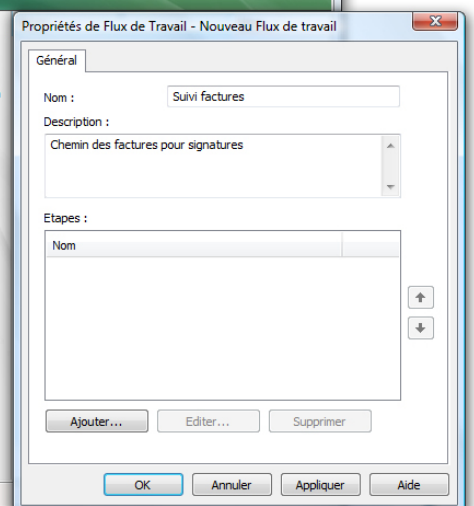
Propriétés de Flux de Travail - Nouveau Flux de travail

Général

Nom :
Suivi factures

Description :
Chemin des factures pour signatures

Etapes :

| Nom |  |
|---|---|

Ajouter...
Editer...
Supprimer

OK
Annuler
Appliquer
Aide